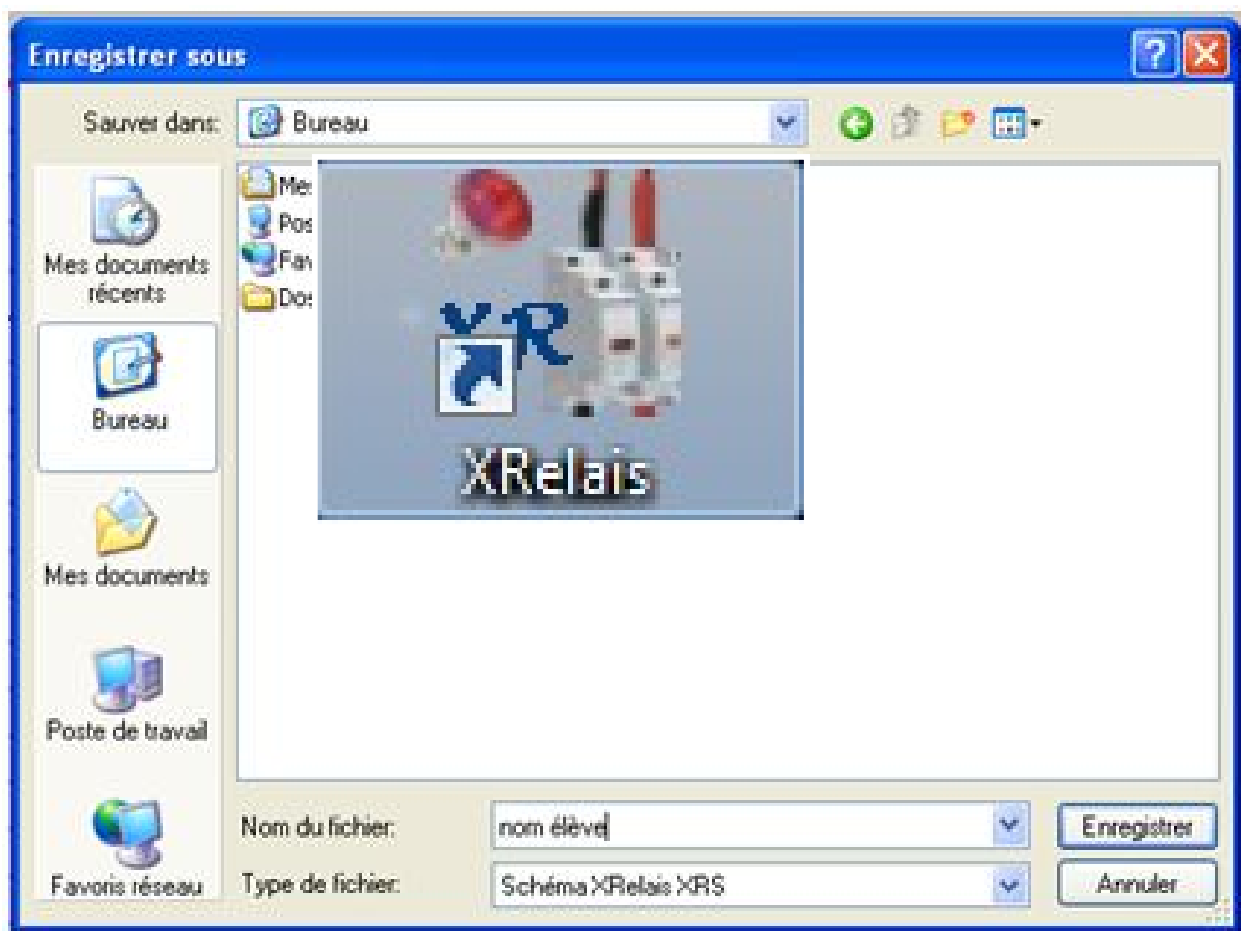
Enregistrer sous

Sauver dans: Bureau

Mes documents récents

Bureau

Mes documents

Poste de travail

Favoris réseau

Mes

Pos

Fav

Dos

XR

XRelais

Nom du fichier: nom élève

Type de fichier: Schéma XRelais XRS

Enregistrer

Annuler